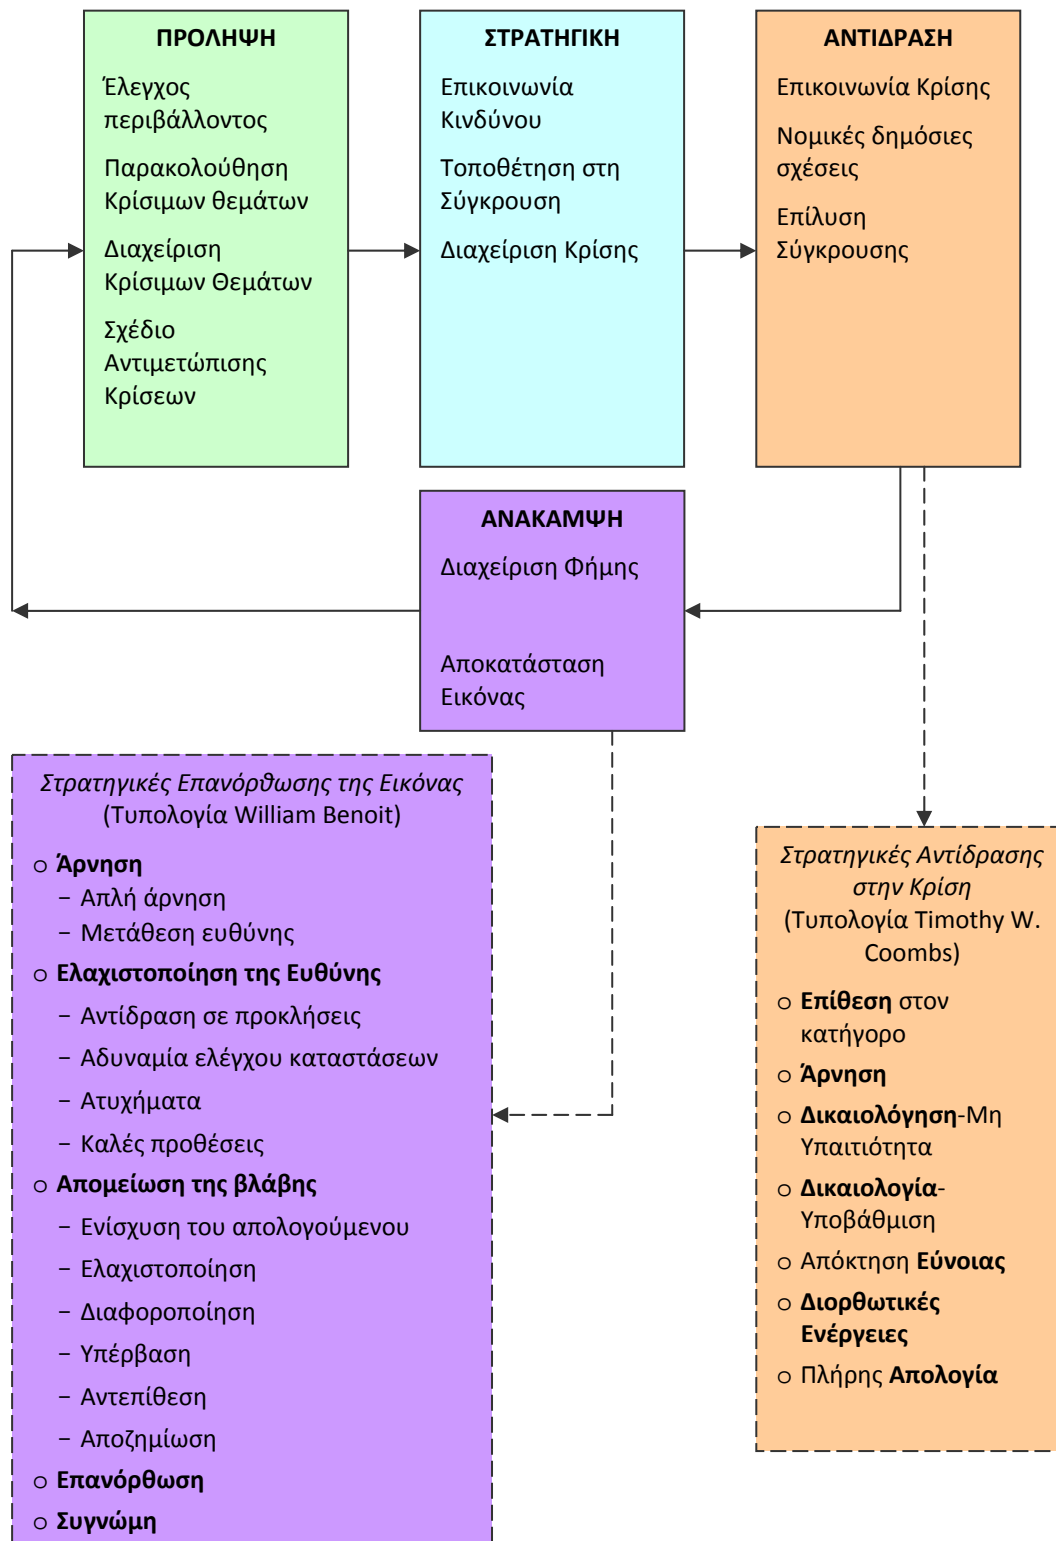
ΠΡΟΛΗΨΗ

Έλεγχος περιβάλλοντος

Παρακολούθηση Κρίσιμων θεμάτων

Διαχείριση Κρίσιμων Θεμάτων

Σχέδιο Αντιμετώπισης Κρίσεων

ΣΤΡΑΤΗΓΙΚΗ

Επικοινωνία Κινδύνου

Τοποθέτηση στη Σύγκρουση

Διαχείριση Κρίσης

ΑΝΤΙΔΡΑΣΗ

Επικοινωνία Κρίσης

Νομικές δημόσιες σχέσεις

Επίλυση Σύγκρουσης

ΑΝΑΚΑΜΨΗ

Διαχείριση Φήμης

Αποκατάσταση Εικόνας

*Στρατηγικές Επανόρθωσης της Εικόνας*
(Τυπολογία William Benoit)

○ **Άρνηση**
– Απλή άρνηση
– Μετάθεση ευθύνης
○ **Ελαχιστοποίηση της Ευθύνης**
– Αντίδραση σε προκλήσεις
– Αδυναμία ελέγχου καταστάσεων
– Ατυχήματα
– Καλές προθέσεις
○ **Απομείωση της βλάβης**
– Ενίσχυση του απολογούμενου
– Ελαχιστοποίηση
– Διαφοροποίηση
– Υπέρβαση
– Αντεπίθεση
– Αποζημίωση
○ **Επανόρθωση**
○ **Συγνώμη**

*Στρατηγικές Αντίδρασης στην Κρίση*
(Τυπολογία Timothy W. Coombs)

○ **Επίθεση** στον κατήγορο
○ **Άρνηση**
○ **Δικαιολόγηση**-Μη Υπαιτιότητα
○ **Δικαιολογία**-Υποβάθμιση
○ Απόκτηση **Εύνοιας**
○ **Διορθωτικές Ενέργειες**
○ Πλήρης **Απολογία**